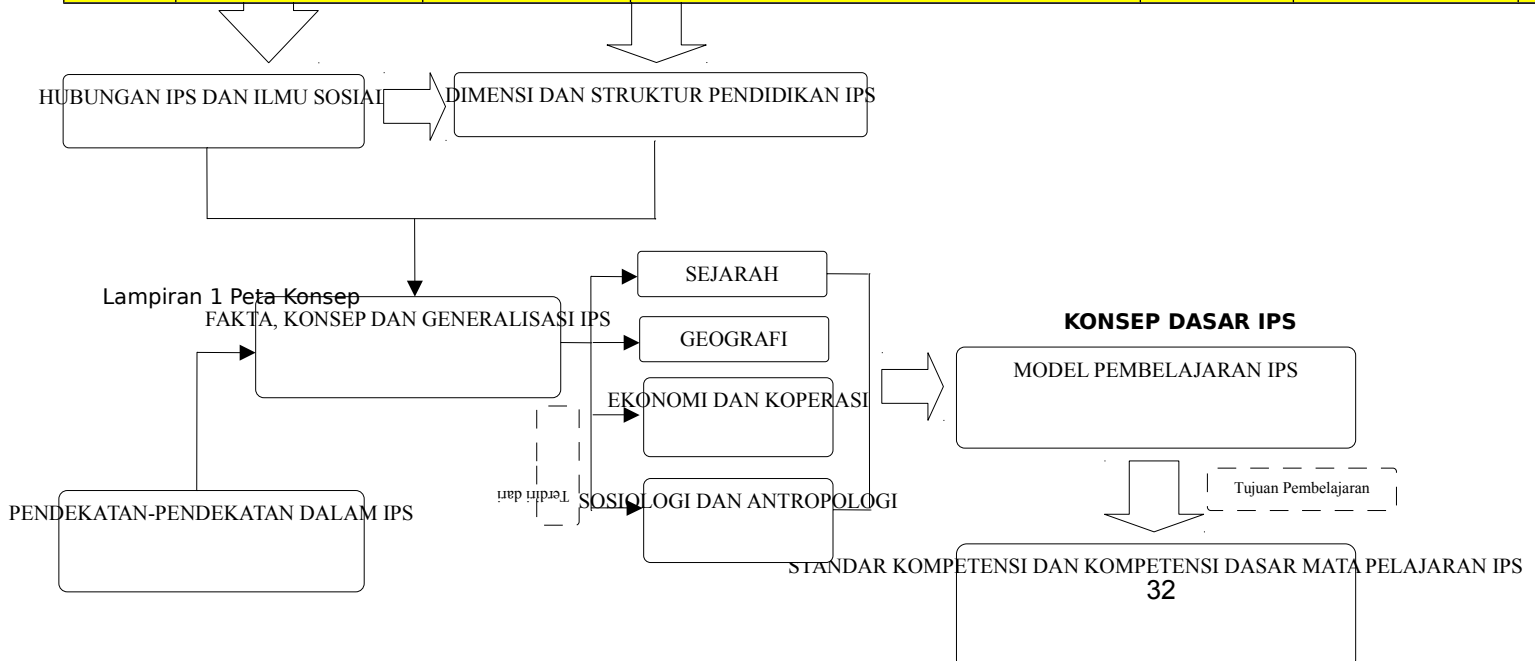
HUBUNGAN IPS DAN ILMU SOSIAL

DIMENSI DAN STRUKTUR PENDIDIKAN IPS

Lampiran 1 Peta Konsep

FAKTA, KONSEP DAN GENERALISASI IPS

SEJARAH

GEOGRAFI

EKONOMI DAN KOPERASI

SOSIOLOGI DAN ANTROPOLOGI

Terdiri dari

KONSEP DASAR IPS

MODEL PEMBELAJARAN IPS

Tujuan Pembelajaran

PENDEKATAN-PENDEKATAN DALAM IPS

STANDAR KOMPETENSI DAN KOMPETENSI DASAR MATA PELAJARAN IPS

32